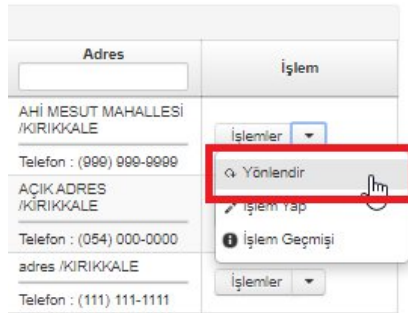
| Adres | İşlem |
|---|---|
| AHİ MESUT MAHALLESİ /KIRIKKALE<br>Telefon : (999) 999-9999 | İşlemler ▾ |
| AÇIK ADRES /KIRIKKALE<br>Telefon : (054) 000-0000 | Yönlendir<br>İşlem Yap<br>İşlem Geçmişi |
| adres /KIRIKKALE<br>Telefon : (111) 111-1111 | İşlemler ▾ |